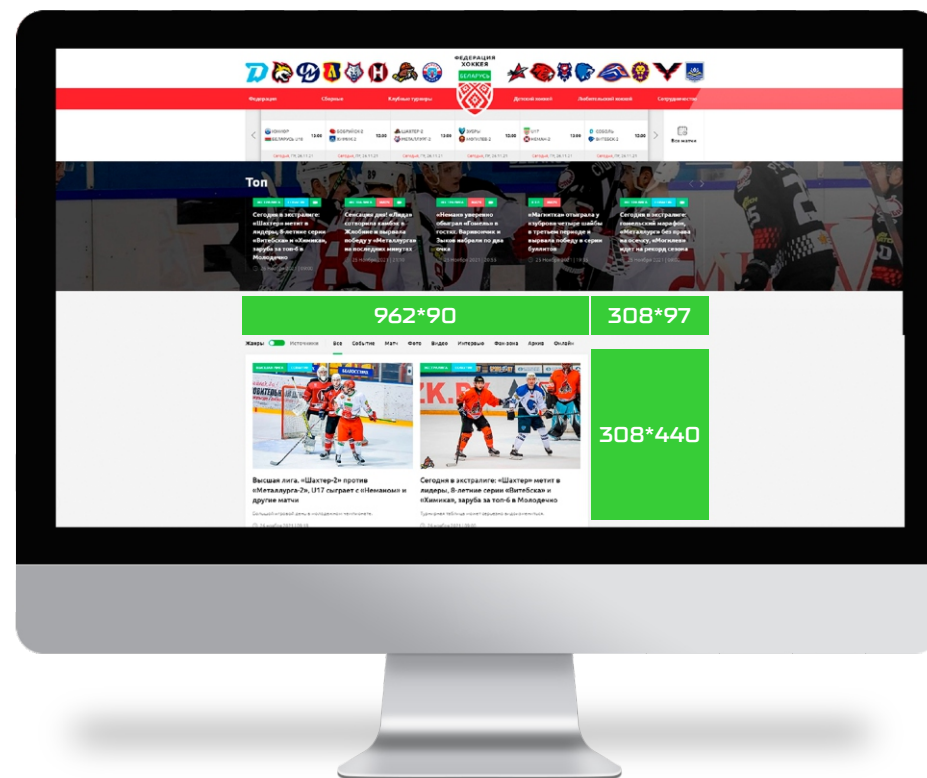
ФЕДЕРАЦИЯ ХОККЕЯ БЕЛАРУСЬ

Федерация Сборные Клубные турниры Детский хоккей Любительский хоккей Сотрудничество

ЮНИОР БЕЛАРУСЬ U18 13:00
БОБРУЙСК 2 ВИЛНАСЬ 2 13:00
ШАХТЕР 2 МЕТАЛЛУРГ 2 13:00
ЗУБРЫ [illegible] 13:00
U17 НЕМАН 2 13:00
СОБОЛЬ ВИТЕБСК 2 13:00
Все матчи

Топ

Сегодня в экстралиге: «Шахтер» метит в лидеры, 8-летие серии «Витебска» и «Химика», зарубa за топ-6 в Молодечно

Сенсация дня! «Лида» сотворила камбэк в Жлобине и вырвала победу у «Металлурга» на последних минутах

«Неман» уверенно обыграл «Гомель» в гостях. Варвашенко и Зыков набрали по два очка

«Могилёв» отыграл у «Юности» четыре шайбы в третьем периоде и вырвал победу в серии буллитов

Сегодня в экстралиге: гомельский марафон, «Металлург» без права на осечку, «Могилёв» идет на рекорд сезона

962*90

308*97

Жанры Источники Все Событие Матч Фото Видео Интервью Фан-зона Архив Онлайн

308*440

Высшая лига. «Шахтер-2» против «Металлурга-2», U17 сыграет с «Неманом» и другие матчи

Сегодня в экстралиге: «Шахтер» метит в лидеры, 8-летие серии «Витебска» и «Химика», зарубa за топ-6 в Молодечно